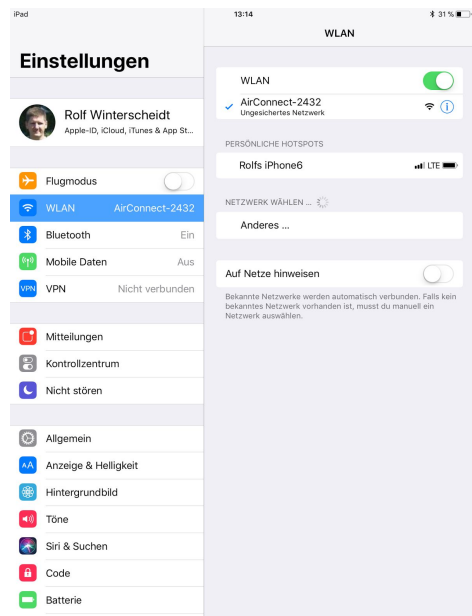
iPad

13:14

31 %

Einstellungen

Rolf Winterscheidt
Apple-ID, iCloud, iTunes & App St...

Flugmodus

WLAN AirConnect-2432

Bluetooth Ein

Mobile Daten Aus

VPN Nicht verbunden

Mitteilungen

Kontrollzentrum

Nicht stören

Allgemein

Anzeige & Helligkeit

Hintergrundbild

Töne

Siri & Suchen

Code

Batterie

WLAN

WLAN

AirConnect-2432
Ungesichertes Netzwerk

PERSÖNLICHE HOTSPOTS

Rolfs iPhone6 LTE

NETZWERK WÄHLEN ...

Anderes ...

Auf Netze hinweisen

Bekannte Netzwerke werden automatisch verbunden. Falls kein bekanntes Netzwerk vorhanden ist, musst du manuell ein Netzwerk auswählen.